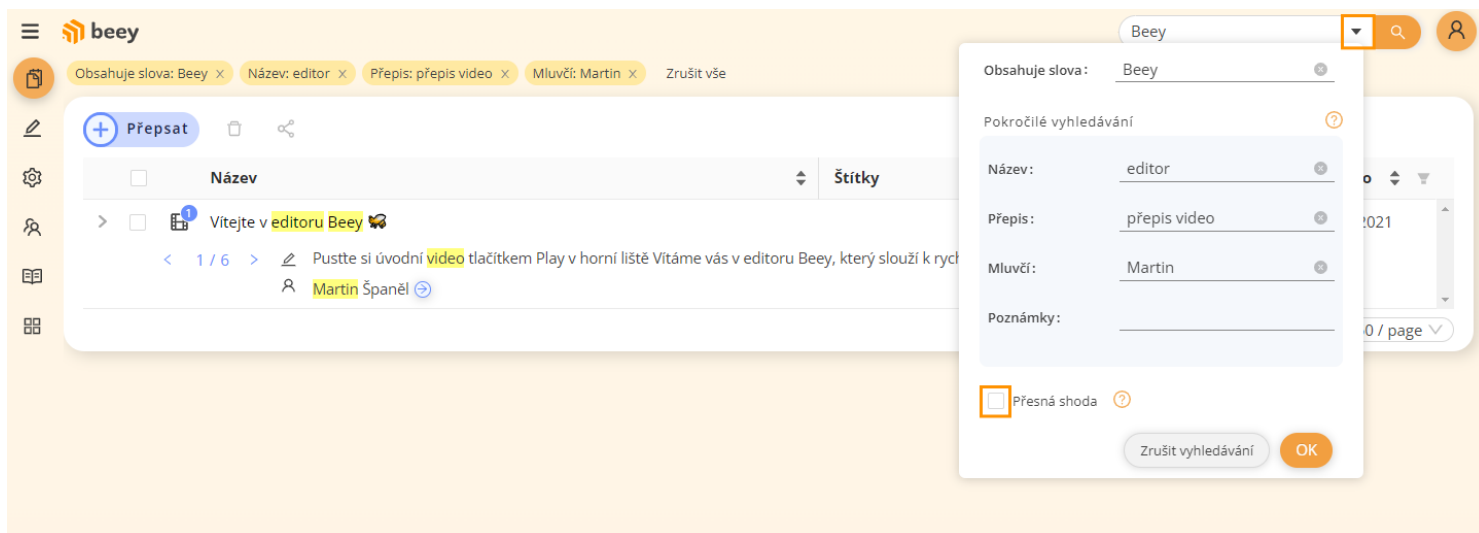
beey

Beey

Obsahuje slova: Beey × Název: editor × Přepis: přepis video × Mluvčí: Martin × Zrušit vše

Přepsat

| | Název | Štítky | o |
|---|---|---|---|
| | Vítejte v editoru Beey | | 2021 |

1

1 / 6 Pustte si úvodní video tlačítkem Play v horní liště Vítáme vás v editoru Beey, který slouží k rych

Martin Španěl

0 / page

Obsahuje slova: Beey

Pokročilé vyhledávání

Název: editor

Přepis: přepis video

Mluvčí: Martin

Poznámky:

Přesná shoda

Zrušit vyhledávání

OK